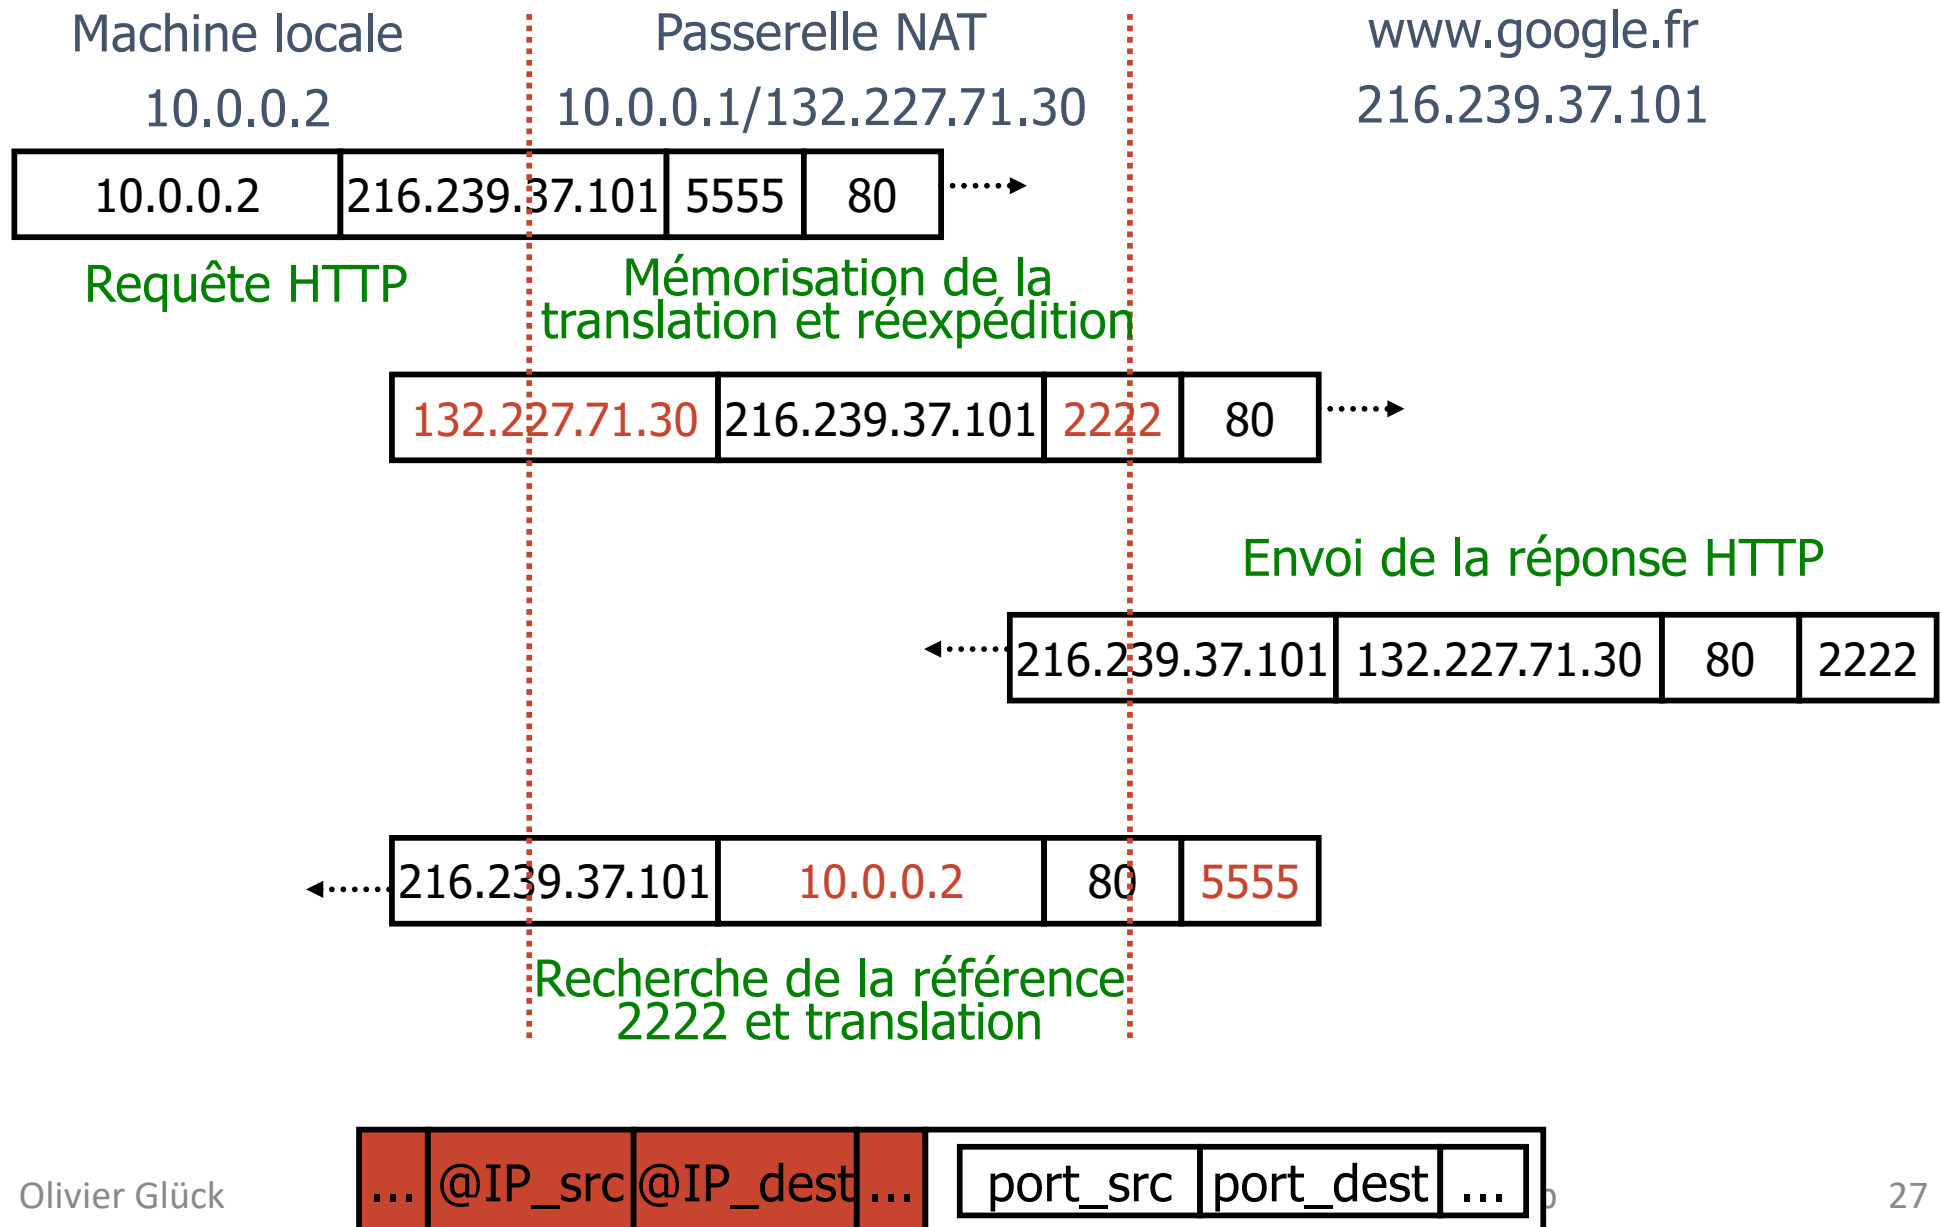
Machine locale
10.0.0.2

Passerelle NAT
10.0.0.1/132.227.71.30

www.google.fr
216.239.37.101

| 10.0.0.2 | 216.239.37.101 | 5555 | 80 |
|---|---|---|---|

Requête HTTP

Mémorisation de la translation et réexpédition

| 132.227.71.30 | 216.239.37.101 | 2222 | 80 |
|---|---|---|---|

Envoi de la réponse HTTP

| 216.239.37.101 | 132.227.71.30 | 80 | 2222 |
|---|---|---|---|

| 216.239.37.101 | 10.0.0.2 | 80 | 5555 |
|---|---|---|---|

Recherche de la référence 2222 et translation

| ... | @IP_src | @IP_dest | ... | port_src | port_dest | ... |
|---|---|---|---|---|---|---|

Olivier Glück

27